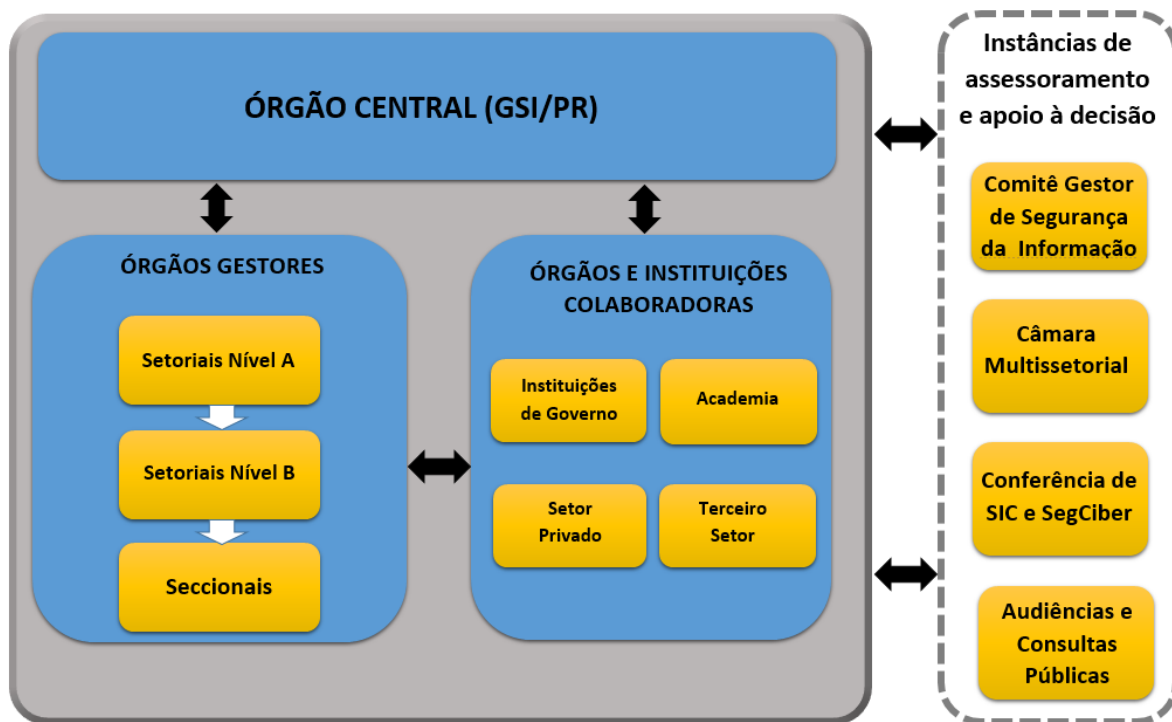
ÓRGÃO CENTRAL (GSI/PR)

ÓRGÃOS GESTORES

Setoriais Nível A

Setoriais Nível B

Seccionais

ÓRGÃOS E INSTITUIÇÕES COLABORADORAS

Instituições de Governo

Academia

Setor Privado

Terceiro Setor

Instâncias de assessoramento e apoio à decisão

Comitê Gestor de Segurança da Informação

Câmara Multissetorial

Conferência de SIC e SegCiber

Audiências e Consultas Públicas